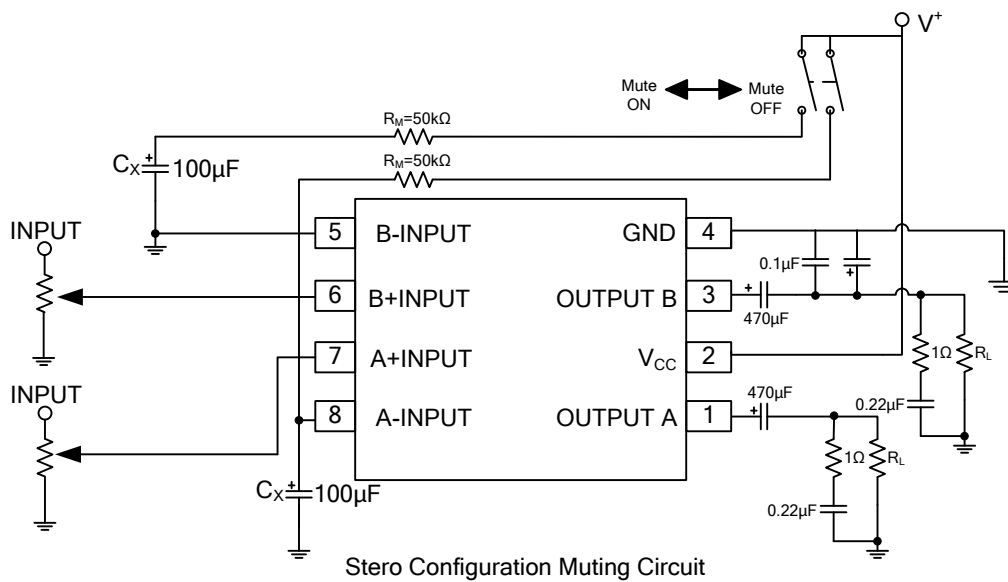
$V^+$

Mute ON

Mute OFF

$R_M$=50kΩ

$R_M$=50kΩ

$C_X$ 100μF

INPUT

5 B-INPUT

6 B+INPUT

7 A+INPUT

8 A-INPUT

GND 4

OUTPUT B 3

$V_{CC}$ 2

OUTPUT A 1

INPUT

0.1μF

470μF

1Ω

$R_L$

0.22μF

470μF

1Ω

$R_L$

0.22μF

$C_X$ 100μF

Stero Configuration Muting Circuit